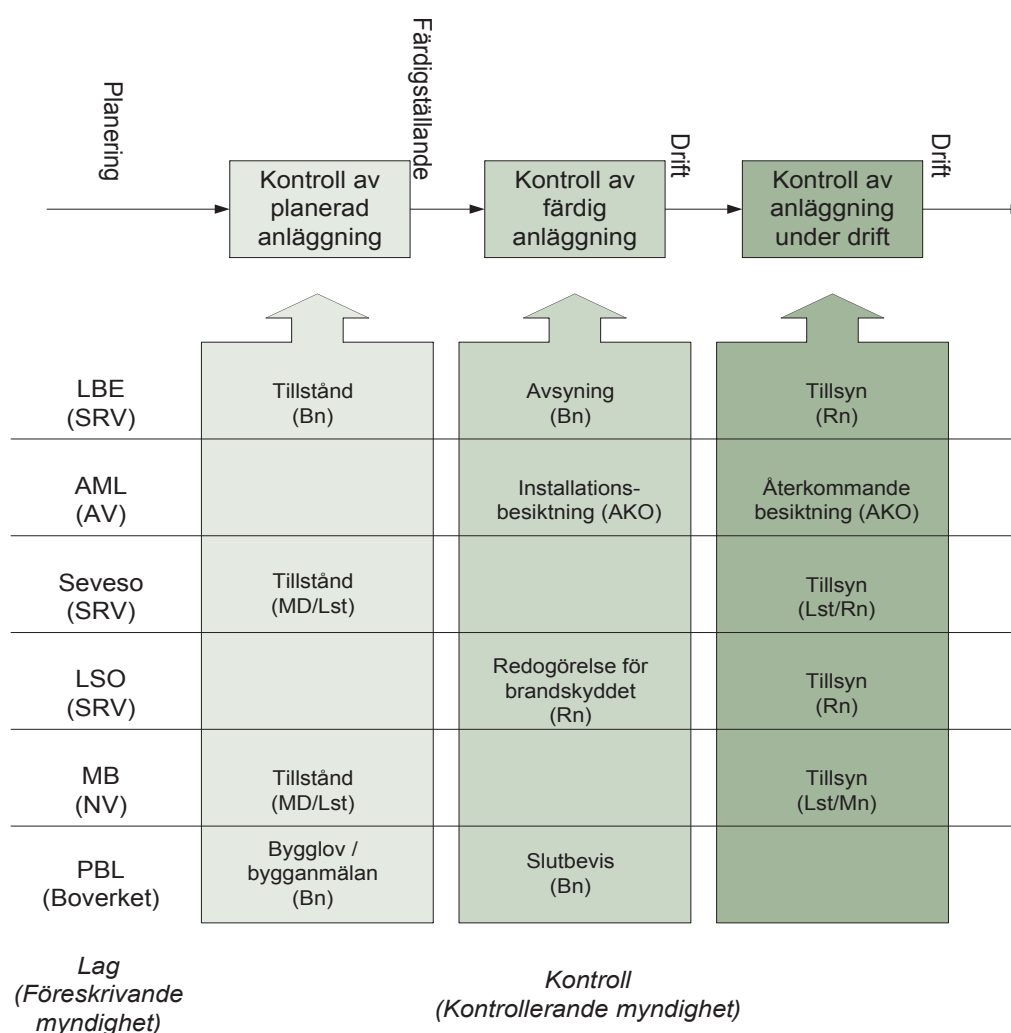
Planering

Färdigställande

Drift

Drift

Kontroll av planerad anläggning

Kontroll av färdig anläggning

Kontroll av anläggning under drift

| Lag (Föreskrivande myndighet) | | | |
|---|---|---|---|
| LBE (SRV) | Tillstånd (Bn) | Avsyning (Bn) | Tillsyn (Rn) |
| AML (AV) | | Installations-besiktning (AKO) | Återkommande besiktning (AKO) |
| Seveso (SRV) | Tillstånd (MD/Lst) | | Tillsyn (Lst/Rn) |
| LSO (SRV) | | Redogörelse för brandskyddet (Rn) | Tillsyn (Rn) |
| MB (NV) | Tillstånd (MD/Lst) | | Tillsyn (Lst/Mn) |
| PBL (Boverket) | Bygglov / bygganmälan (Bn) | Slutbevis (Bn) | |

Lag (Föreskrivande myndighet)

Kontroll (Kontrollerande myndighet)